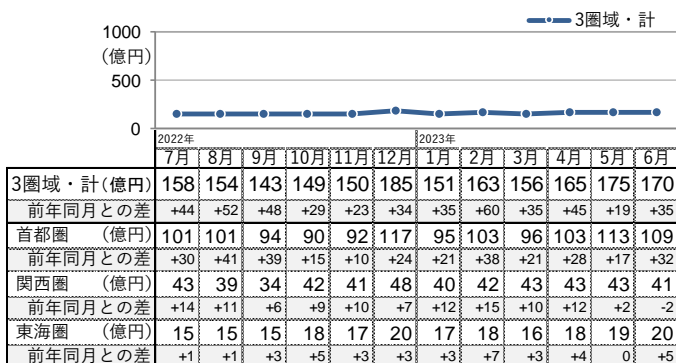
3圏域・計

1000
(億円)
500
0

2022年
2023年

| | 7月 | 8月 | 9月 | 10月 | 11月 | 12月 | 1月 | 2月 | 3月 | 4月 | 5月 | 6月 |
|---|---|---|---|---|---|---|---|---|---|---|---|---|
| 3圏域・計(億円) | 158 | 154 | 143 | 149 | 150 | 185 | 151 | 163 | 156 | 165 | 175 | 170 |
| 前年同月との差 | +44 | +52 | +48 | +29 | +23 | +34 | +35 | +60 | +35 | +45 | +19 | +35 |
| 首都圏 (億円) | 101 | 101 | 94 | 90 | 92 | 117 | 95 | 103 | 96 | 103 | 113 | 109 |
| 前年同月との差 | +30 | +41 | +39 | +15 | +10 | +24 | +21 | +38 | +21 | +28 | +17 | +32 |
| 関西圏 (億円) | 43 | 39 | 34 | 42 | 41 | 48 | 40 | 42 | 43 | 43 | 43 | 41 |
| 前年同月との差 | +14 | +11 | +6 | +9 | +10 | +7 | +12 | +15 | +10 | +12 | +2 | -2 |
| 東海圏 (億円) | 15 | 15 | 15 | 18 | 17 | 20 | 17 | 18 | 16 | 18 | 19 | 20 |
| 前年同月との差 | +1 | +1 | +3 | +5 | +3 | +3 | +3 | +7 | +3 | +4 | 0 | +5 |